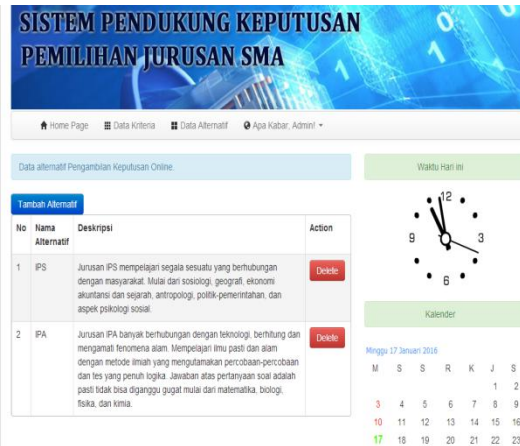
SISTEM PENDUKUNG KEPUTUSAN PEMILIHAN JURUSAN SMA

Home Page | Data Kriteria | Data Alternatif | Apa Kabar, Admin!

Data alternatif Pengambilan Keputusan Online.

Tambah Alternatif

| No | Nama Alternatif | Deskripsi | Action |
|---|---|---|---|
| 1 | IPS | Jurusan IPS mempelajari segala sesuatu yang berhubungan dengan masyarakat. Mulai dari sosiologi, geografi, ekonomi akuntansi dan sejarah, antropologi, politik-pemerintahan, dan aspek psikologi sosial. | Delete |
| 2 | IPA | Jurusan IPA banyak berhubungan dengan teknologi, berhitung dan mengamati fenomena alam. Mempelajari ilmu pasti dan alam dengan metode ilmiah yang mengutamakan percobaan-percobaan dan tes yang penuh logika. Jawaban atas pertanyaan soal adalah pasti tidak bisa diganggu gugat mulai dari matematika, biologi, fisika, dan kimia. | Delete |

Waktu Hari ini

12
9 3
6

Kalender

Minggu 17 Januari 2016

| M | S | S | R | K | J | S |
|---|---|---|---|---|---|---|
| | | | | | 1 | 2 |
| 3 | 4 | 5 | 6 | 7 | 8 | 9 |
| 10 | 11 | 12 | 13 | 14 | 15 | 16 |
| 17 | 18 | 19 | 20 | 21 | 22 | 23 |